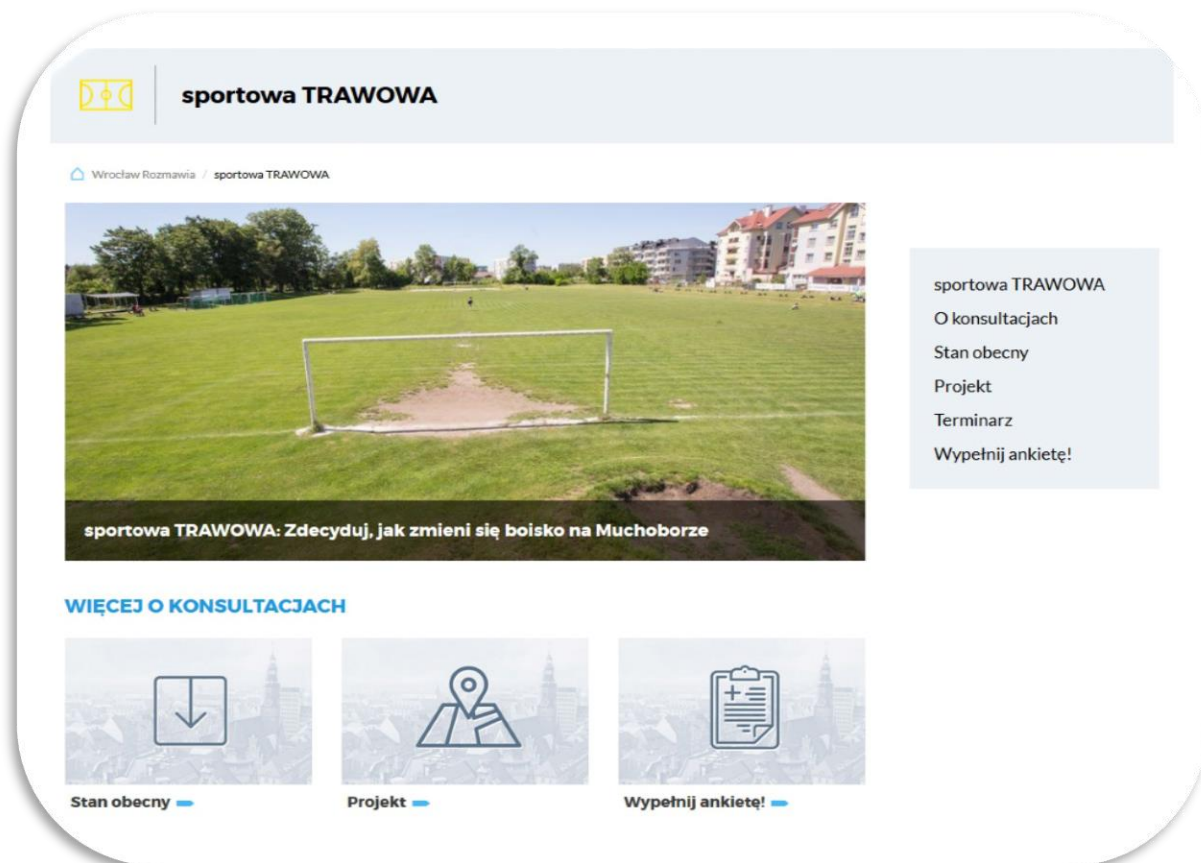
sportowa TRAWOWA

Wrocław Rozmawia / sportowa TRAWOWA

sportowa TRAWOWA: Zdecyduj, jak zmieni się boisko na Muchoborze

sportowa TRAWOWA
O konsultacjach
Stan obecny
Projekt
Terminarz
Wypełnij ankietę!

WIĘCEJ O KONSULTACJACH

Stan obecny

Projekt

Wypełnij ankietę!